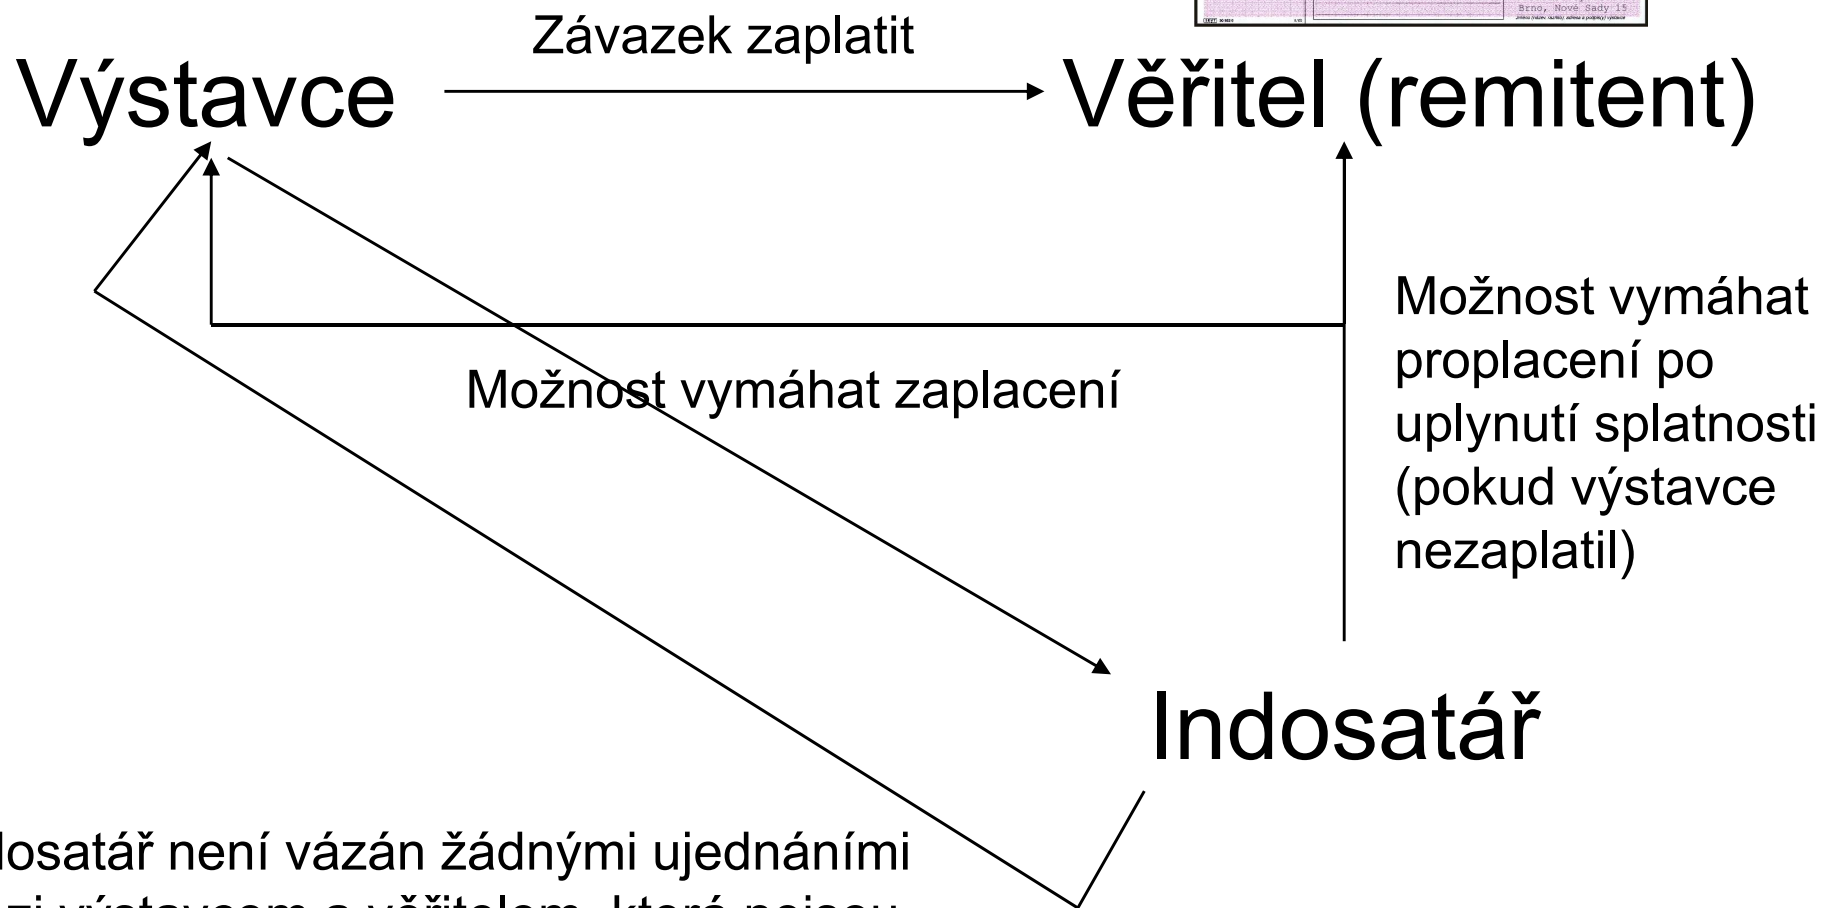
Brno, Nové Sady 15

Závazek zaplatit

Výstavce

Věřitel (remitent)

Možnost vymáhat proplacení po uplynutí splatnosti (pokud výstavce nezaplatil)

Možnost vymáhat zaplacení

Indosatář

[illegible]dosatář není vázán žádnými ujednáními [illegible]zi výstavcem a věřitelem, které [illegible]